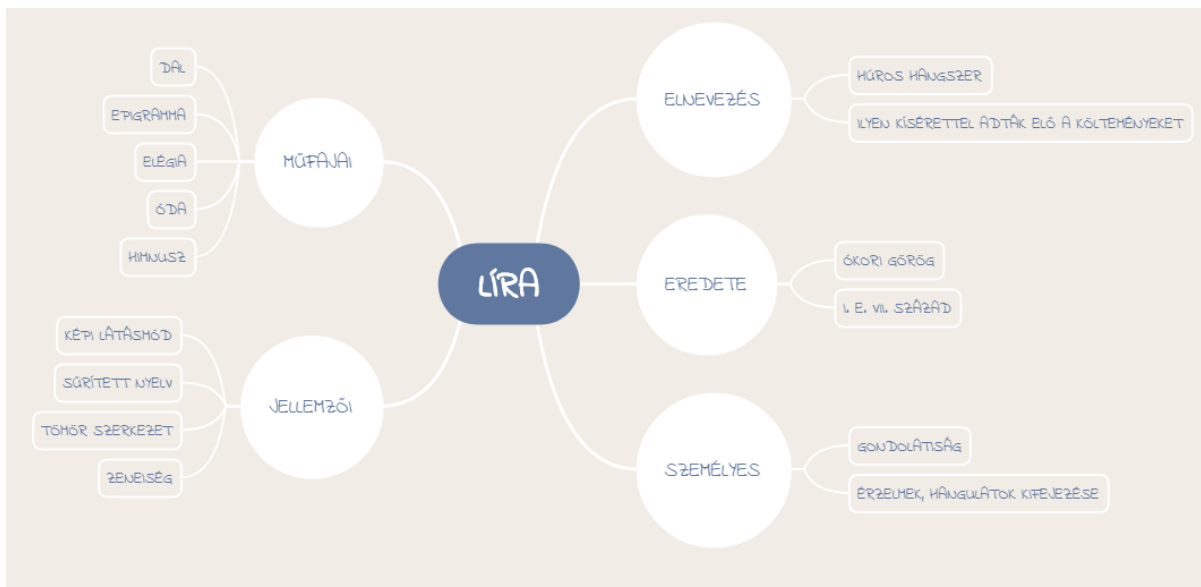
LÍRA

MŰFAJAI

DAL

EPIGRAMMA

ELÉGIA

ÓDA

HIMNUSZ

JELLEMZŐI

KÉPI LÁTÁSMÓD

SŰRÍTETT NYELV

TÖMÖR SZERKEZET

ZENEISÉG

ELNEVEZÉS

HÚROS HANGSZER

ILYEN KÍSÉRETTEL ADTÁK ELŐ A KÖLTEMÉNYEKET

EREDETE

ÓKORI GÖRÖG

I. E. VII. SZÁZAD

SZEMÉLYES

GONDOLATISÁG

ÉRZELMEK, HANGULATOK KIFEJEZÉSE